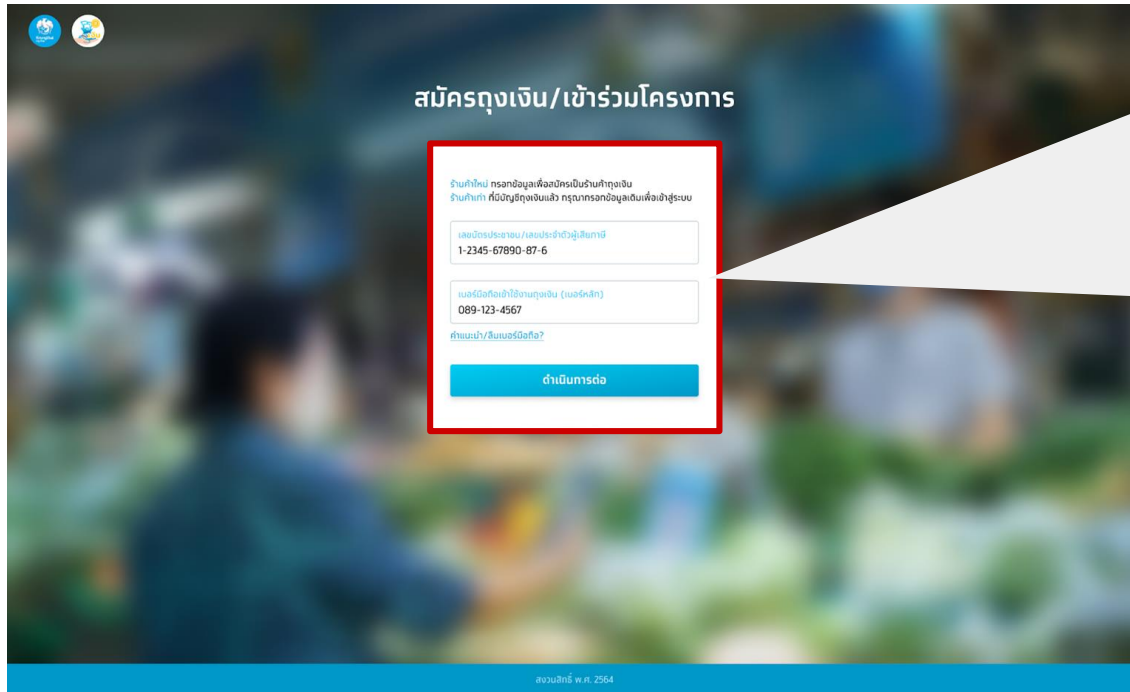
สมัครถุงเงิน/เข้าร่วมโครงการ

ร้านค้าใหม่ กรอกข้อมูลเพื่อสมัครเป็นร้านค้าถุงเงิน
ร้านค้าเก่า ที่มีบัญชีถุงเงินแล้ว กรุณากรอกข้อมูลเดิมเพื่อเข้าสู่ระบบ

เลขบัตรประชาชน/เลขประจำตัวผู้เสียภาษี
1-2345-67890-87-6

เบอร์มือถือเข้าใช้งานถุงเงิน (เบอร์หลัก)
089-123-4567

คำแนะนำ/ลืมเบอร์มือถือ?

ดำเนินการต่อ

สงวนสิทธิ์ พ.ศ. 2564